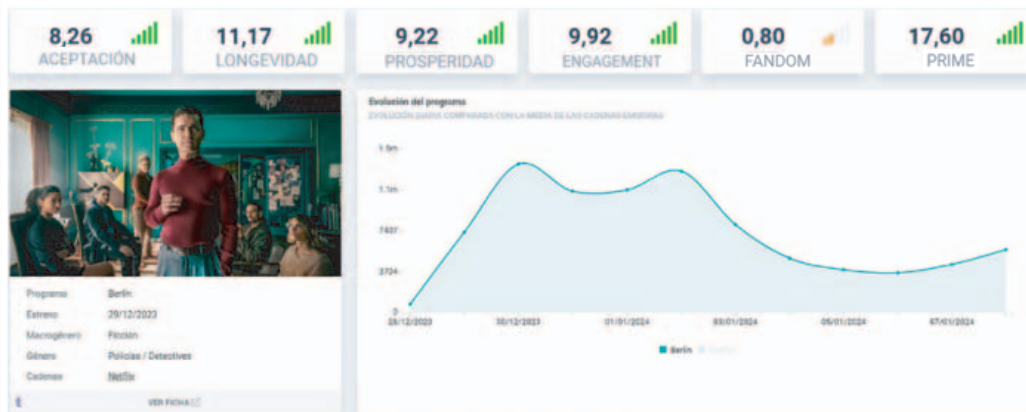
8,26
ACEPTACIÓN

11,17
LONGEVIDAD

9,22
PROSPERIDAD

9,92
ENGAGEMENT

0,80
FANDOM

17,60
PRIME

| | |
|---|---|
| Programa | Berlín |
| Estreno | 29/12/2023 |
| Macrogénero | Ficción |
| Género | Policías / Detectives |
| Cadenas | Netflix |

VER FICHA

Evolución del programa
EVOLUCIÓN DIARIA COMPARADA CON LA MEDIA DE LAS CADENAS EMISORAS

1.5m
1.1m
7407
3704
0

29/12/2023
30/12/2023
01/01/2024
03/01/2024
05/01/2024
07/01/2024

Berlín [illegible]